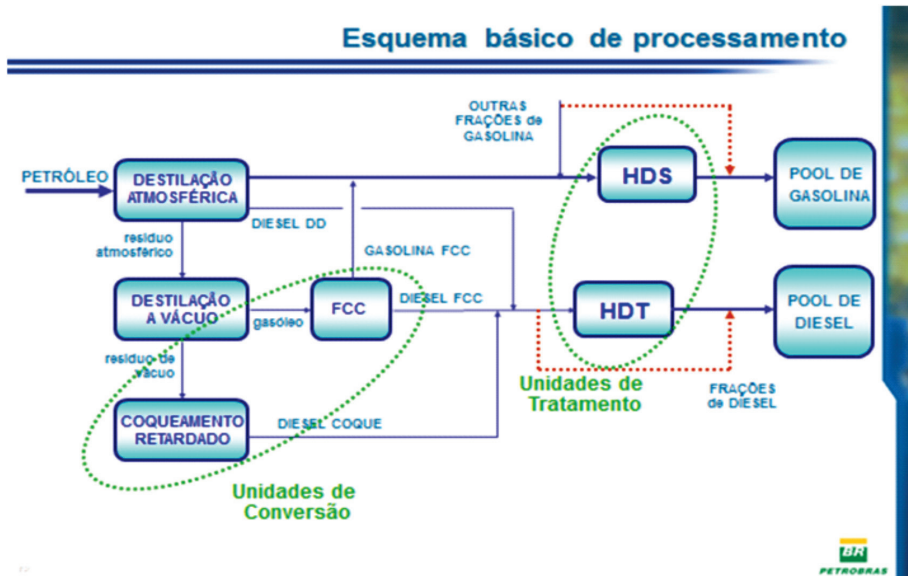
Esquema básico de processamento

OUTRAS FRAÇÕES de GASOLINA

PETRÓLEO

DESTILAÇÃO ATMOSFÉRICA

HDS

POOL DE GASOLINA

DIESEL DD

resíduo atmosférico

GASOLINA FCC

DESTILAÇÃO A VÁCUO

gasóleo

FCC

DIESEL FCC

HDT

POOL DE DIESEL

resíduo de vácuo

Unidades de Tratamento

FRAÇÕES de DIESEL

COQUEAMENTO RETARDADO

DIESEL COQUE

Unidades de Conversão

BR
PETROBRAS